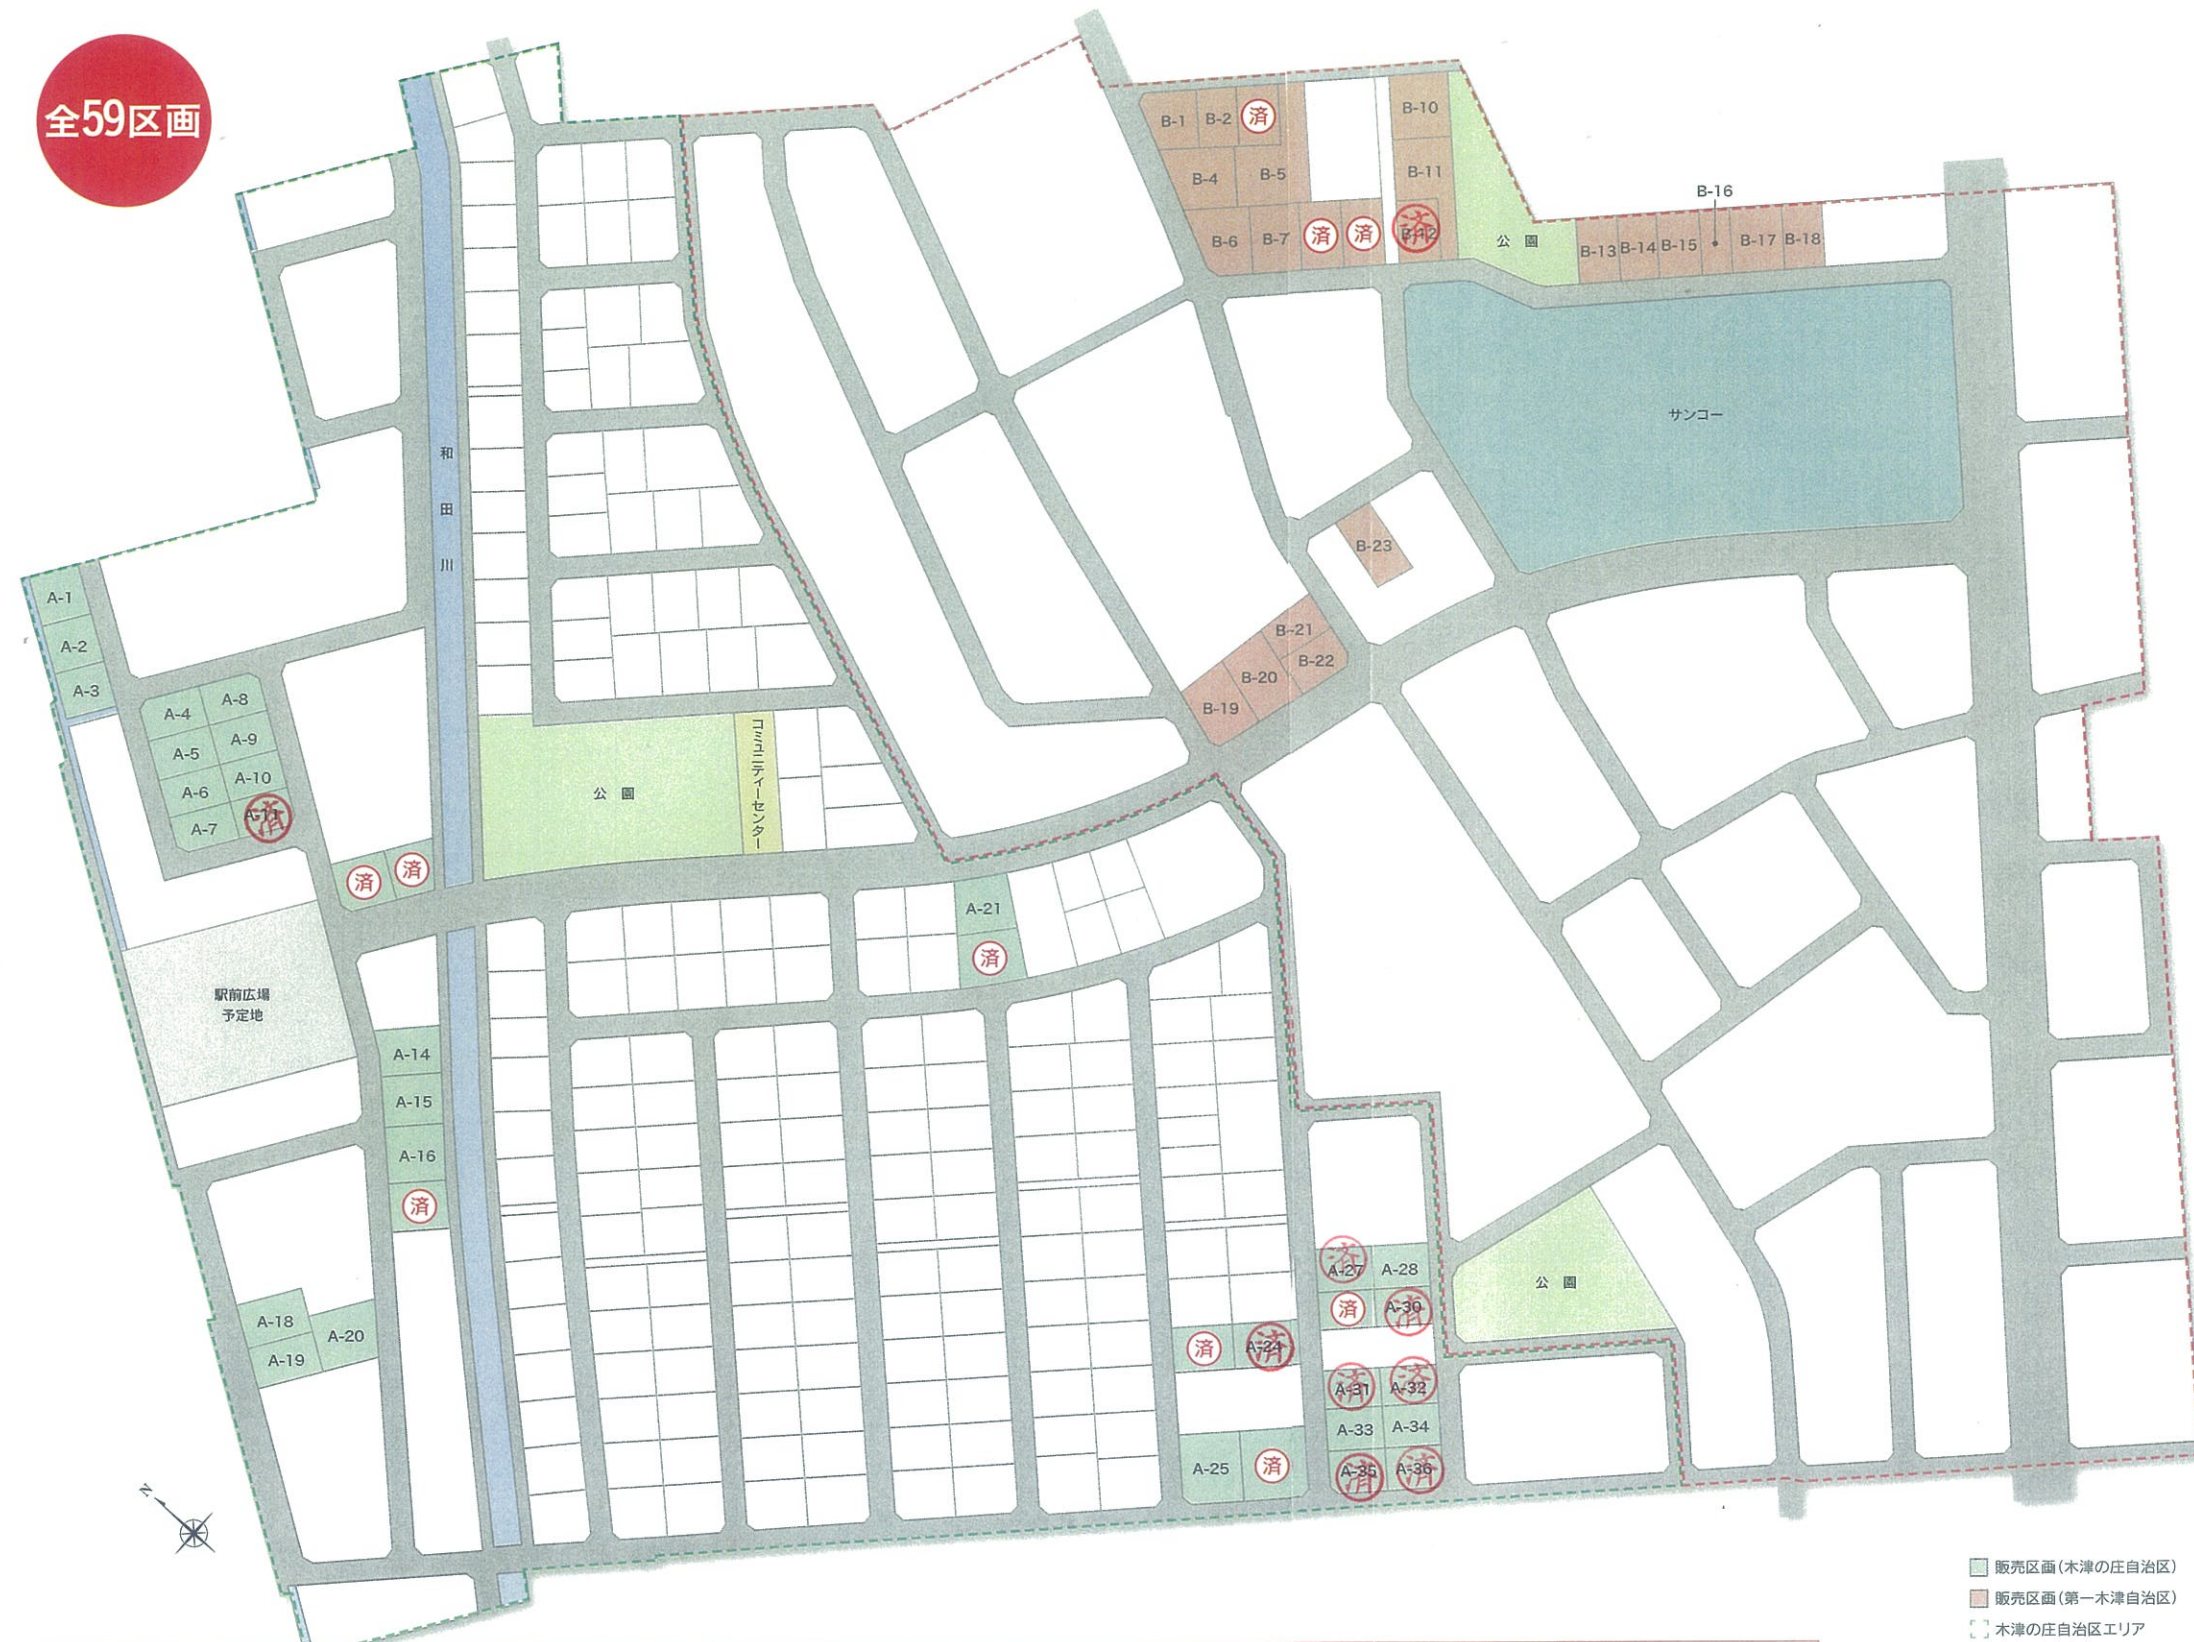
全59区画

B-1 B-2 済 B-10
B-4 B-5 B-11
B-6 B-7 済 済 済 B-12
B-16
公園
B-13 B-14 B-15 B-17 B-18

サンコー

B-23
B-21
B-22
B-20
B-19

和田川

A-1
A-2
A-3
A-4 A-8
A-5 A-9
A-6 A-10
A-7 A-11 済

公園
コミュニティーセンター

済 済

A-21
済

駅前広場
予定地

A-14
A-15
A-16
済

A-18
A-19
A-20

済 A-27 A-28
済 済 A-30
済 A-24 済
済 A-31 済 A-32
A-33 A-34
A-25 済 済 A-35 済 A-36

公園

N

販売区画(木津の庄自治区)
販売区画(第一木津自治区)
木津の庄自治区エリア